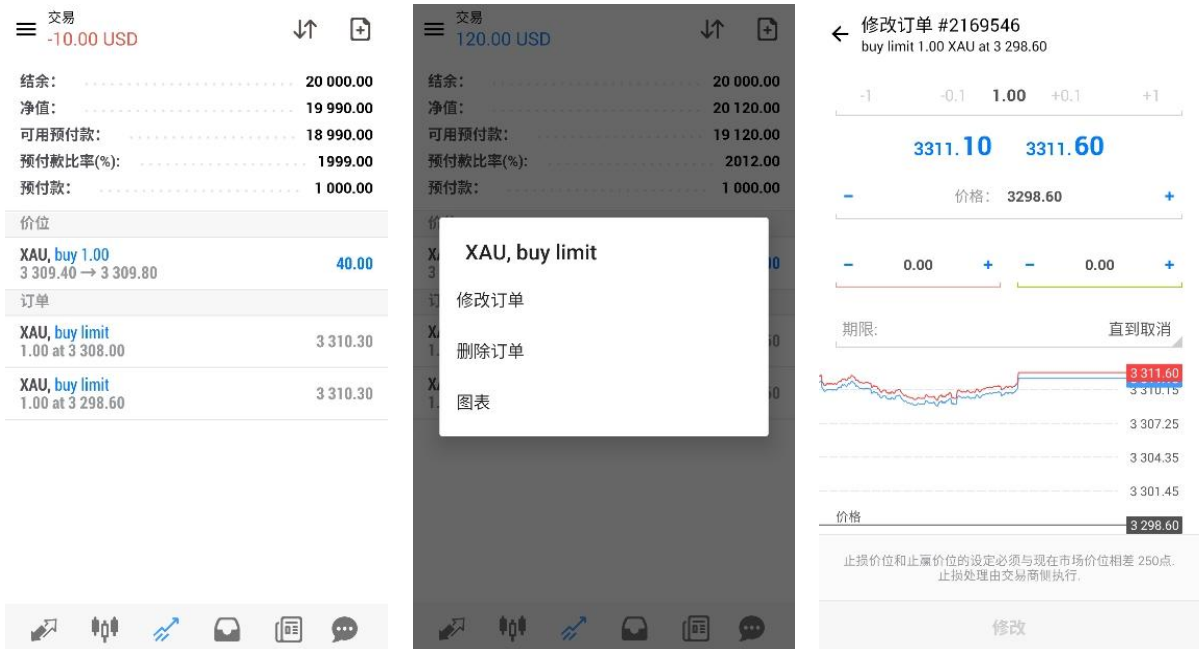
交易
-10.00 USD

结余: 20 000.00
净值: 19 990.00
可用预付款: 18 990.00
预付款比率(%): 1999.00
预付款: 1 000.00

价位
XAU, buy 1.00
3 309.40 → 3 309.80 40.00

订单
XAU, buy limit
1.00 at 3 308.00 3 310.30
XAU, buy limit
1.00 at 3 298.60 3 310.30

交易
120.00 USD

结余: 20 000.00
净值: 20 120.00
可用预付款: 19 120.00
预付款比率(%): 2012.00
预付款: 1 000.00

XAU, buy limit
修改订单
删除订单
图表

修改订单 #2169546
buy limit 1.00 XAU at 3 298.60

-1 -0.1 1.00 +0.1 +1

3311.10 3311.60

- 价格: 3298.60 +

- 0.00 + - 0.00 +

期限: 直到取消

3 311.60
3 310.15
3 307.25
3 304.35
3 301.45
价格 3 298.60

止损价位和止赢价位的设定必须与现在市场价位相差 250点.
止损处理由交易商做执行.

修改